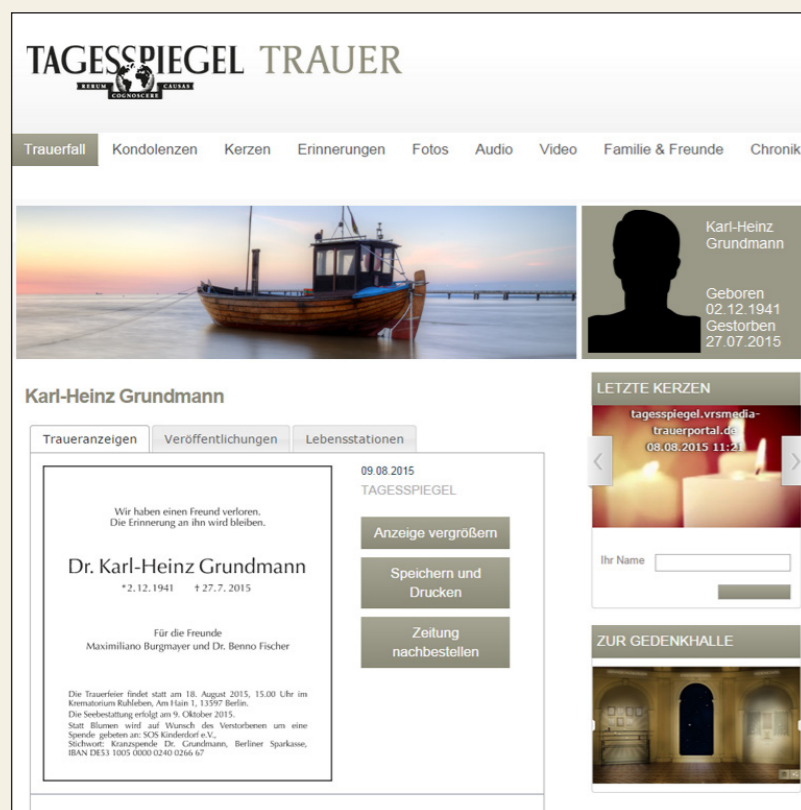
TAGESSPIEGEL TRAUER
RERUM COGNOSCERE CAUSAS

Trauerfall Kondolenzen Kerzen Erinnerungen Fotos Audio Video Familie & Freunde Chronik

Karl-Heinz Grundmann

Geboren 02.12.1941 Gestorben 27.07.2015

Karl-Heinz Grundmann

Traueranzeigen Veröffentlichungen Lebensstationen

Wir haben einen Freund verloren. Die Erinnerung an ihn wird bleiben.

Dr. Karl-Heinz Grundmann
*2.12.1941 †27.7.2015

Für die Freunde
Maximiliano Burgmayer und Dr. Benno Fischer

Die Trauerfeier findet statt am 18. August 2015, 15.00 Uhr im Krematorium Ruhleben, Am Hain 1, 13597 Berlin.
Die Seebestattung erfolgt am 9. Oktober 2015.
Statt Blumen wird auf Wunsch des Verstorbenen um eine Spende gebeten an: SOS Kinderdorf e.V.,
Stichwort: Kranzspende Dr. Grundmann, Berliner Sparkasse, IBAN DE53 1005 0000 0240 0266 67

09.08.2015
TAGESSPIEGEL

Anzeige vergrößern

Speichern und Drucken

Zeitung nachbestellen

LETZTE KERZEN

tagesspiegel.vrsmedia-trauerportal.de
08.08.2015 11:21

Ihr Name

ZUR GEDENKHALLE